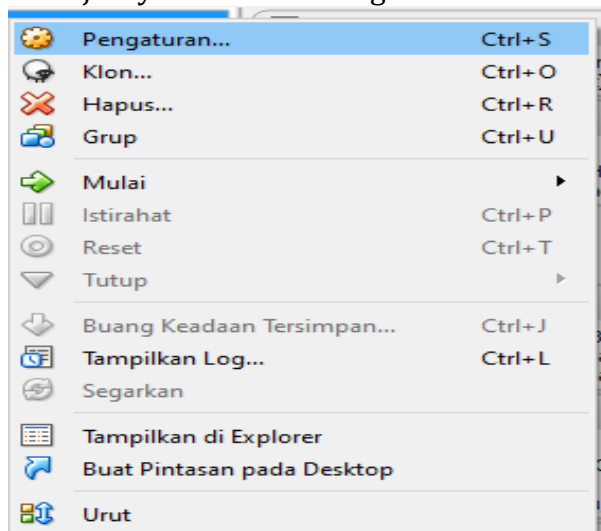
Pengaturan... Ctrl+S
Klon... Ctrl+O
Hapus... Ctrl+R
Grup Ctrl+U
Mulai
Istirahat Ctrl+P
Reset Ctrl+T
Tutup
Buang Keadaan Tersimpan... Ctrl+J
Tampilkan Log... Ctrl+L
Segarkan
Tampilkan di Explorer
Buat Pintasan pada Desktop
Urut